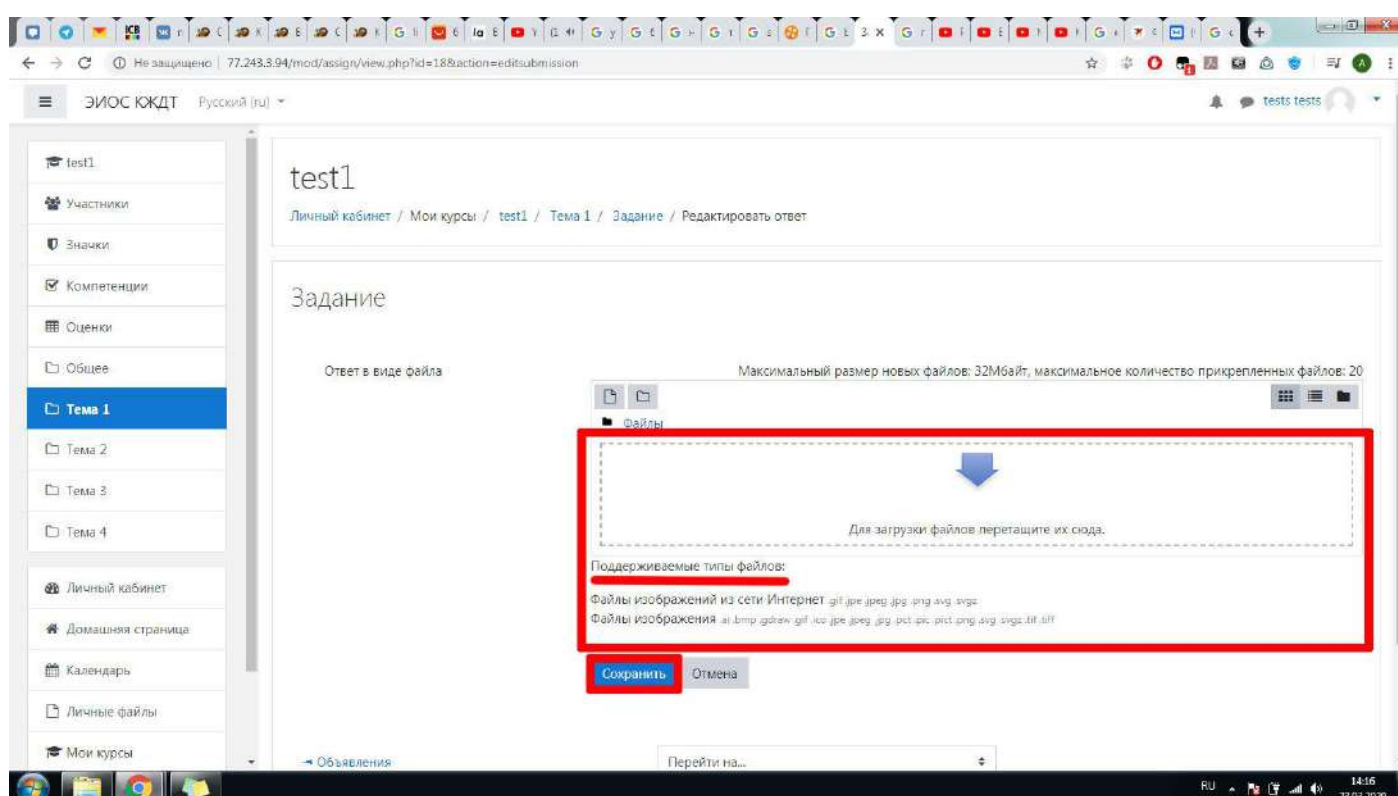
Не защищено | 77.243.3.94/mod/assign/view.php?id=18&action=editsubmission

ЭИОС ЮЖДТ Русский (ru)

tests tests

test1
Участники
Значки
Компетенции
Оценки
Общее
Тема 1
Тема 2
Тема 3
Тема 4

Личный кабинет
Домашняя страница
Календарь
Личные файлы
Мои курсы

test1

Личный кабинет / Мои курсы / test1 / Тема 1 / Задание / Редактировать ответ

Задание

Ответ в виде файла

Максимальный размер новых файлов: 32Мбайт, максимальное количество прикрепленных файлов: 20

Файлы

Для загрузки файлов перетащите их сюда.

Поддерживаемые типы файлов:

Файлы изображений из сети Интернет .gif .jpe .jpeg .jpg .png .avg .svgz
Файлы изображения .ai .bmp .gdraw .gif .ico .jpe .jpeg .jpg .pct .pic .pict .png .avg .svgz .tif .tiff

Сохранить Отмена

◄ Объявления

Перейти на...

RU 14:16